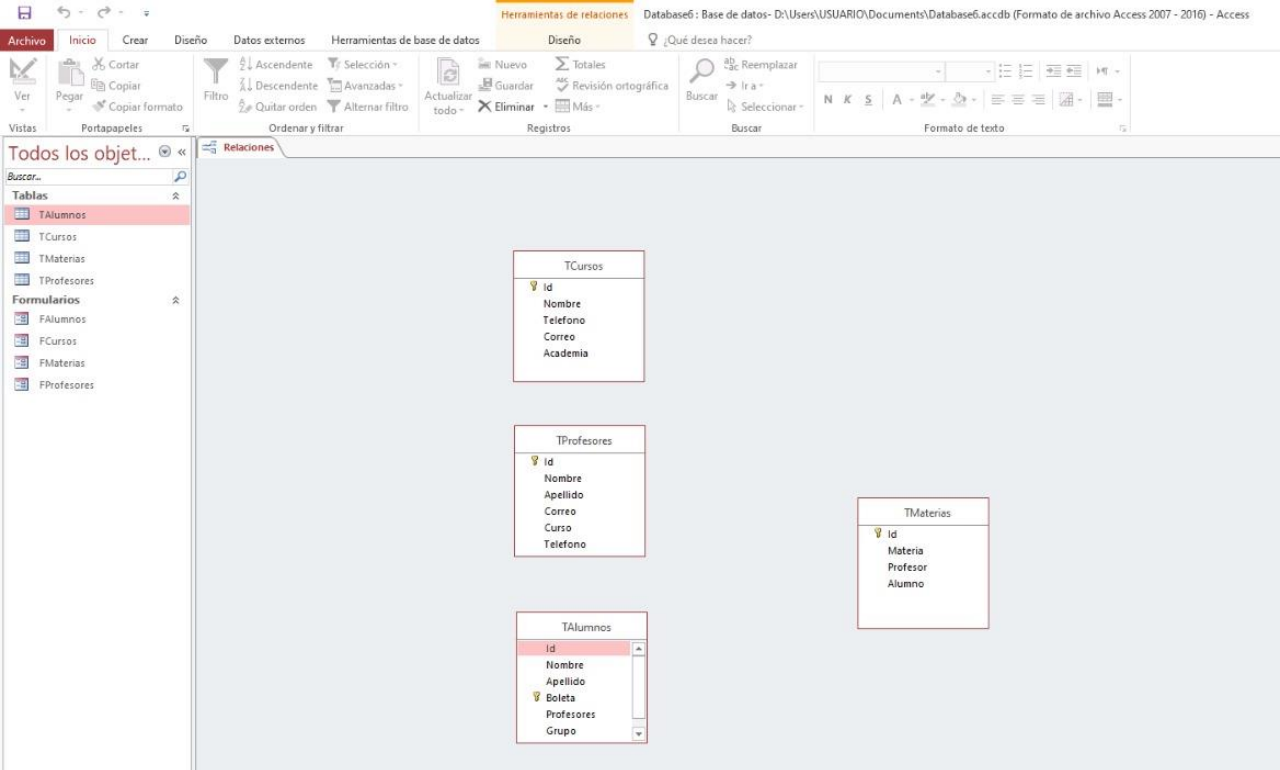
Herramientas de relaciones Database6 : Base de datos- D:\Users\USUARIO\Documents\Database6.accdb (Formato de archivo Access 2007 - 2016) - Access

Archivo Inicio Crear Diseño Datos externos Herramientas de base de datos Diseño ¿Qué desea hacer?

Ver
Vistas

Pegar
Cortar
Copiar
Copiar formato
Portapapeles

Filtro
Ascendente
Descendente
Quitar orden
Selección
Avanzadas
Alternar filtro
Ordenar y filtrar

Actualizar todo
Nuevo
Guardar
Eliminar
Totales
Revisión ortográfica
Más
Registros

Buscar
Reemplazar
Ir a
Seleccionar
Buscar

N K S A
Formato de texto

Todos los objet... «
Buscar...
Tablas
TAlumnos
TCursos
TMaterias
TProfesores
Formularios
FAlumnos
FCursos
FMaterias
FProfesores

Relaciones

TCursos
Id
Nombre
Telefono
Correo
Academia

TProfesores
Id
Nombre
Apellido
Correo
Curso
Telefono

TMaterias
Id
Materia
Profesor
Alumno

TAlumnos
Id
Nombre
Apellido
Boleta
Profesores
Grupo